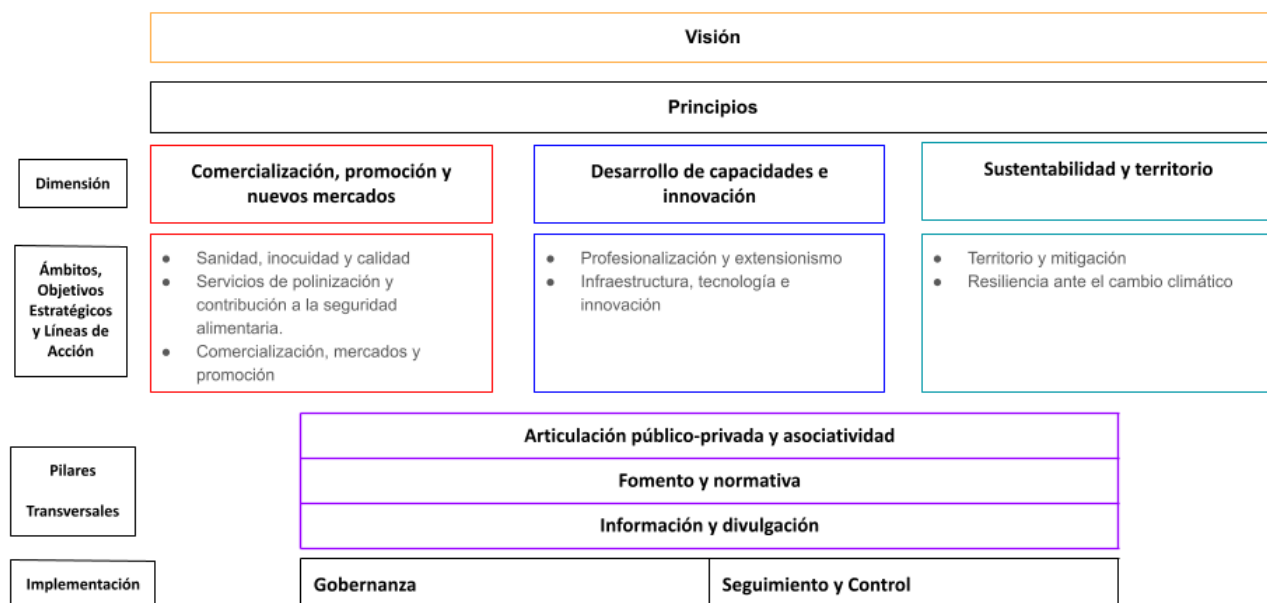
Visión

Principios

Dimensión

Comercialización, promoción y nuevos mercados

Desarrollo de capacidades e innovación

Sustentabilidad y territorio

Ámbitos, Objetivos Estratégicos y Líneas de Acción

- Sanidad, inocuidad y calidad
- Servicios de polinización y contribución a la seguridad alimentaria.
- Comercialización, mercados y promoción

- Profesionalización y extensionismo
- Infraestructura, tecnología e innovación

- Territorio y mitigación
- Resiliencia ante el cambio climático

Pilares

Transversales

Articulación público-privada y asociatividad

Fomento y normativa

Información y divulgación

Implementación

Gobernanza

Seguimiento y Control